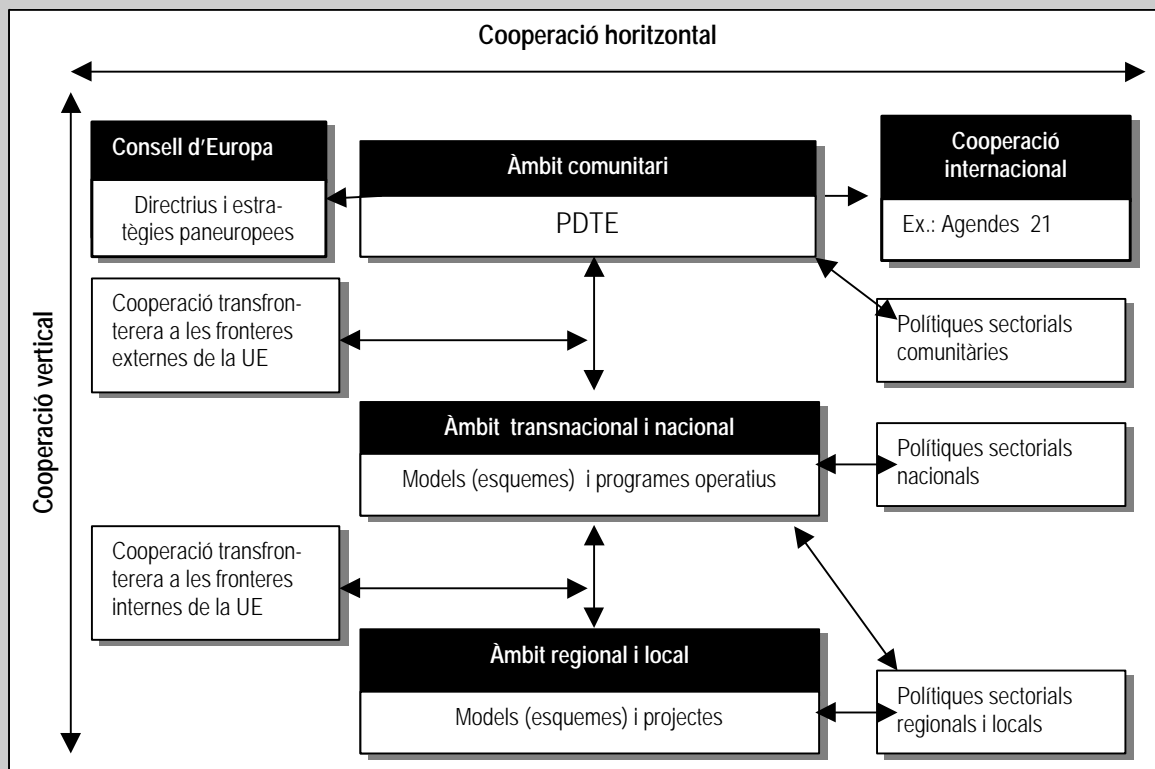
Cooperació horitzontal

Cooperació vertical

Consell d'Europa

Directrius i estratègies paneuropees

Àmbit comunitari

PDTE

Cooperació internacional

Ex.: Agendes 21

Cooperació transfronterera a les fronteres externes de la UE

Polítiques sectorials comunitàries

Àmbit transnacional i nacional

Models (esquemes) i programes operatius

Polítiques sectorials nacionals

Cooperació transfronterera a les fronteres internes de la UE

Àmbit regional i local

Models (esquemes) i projectes

Polítiques sectorials regionals i locals